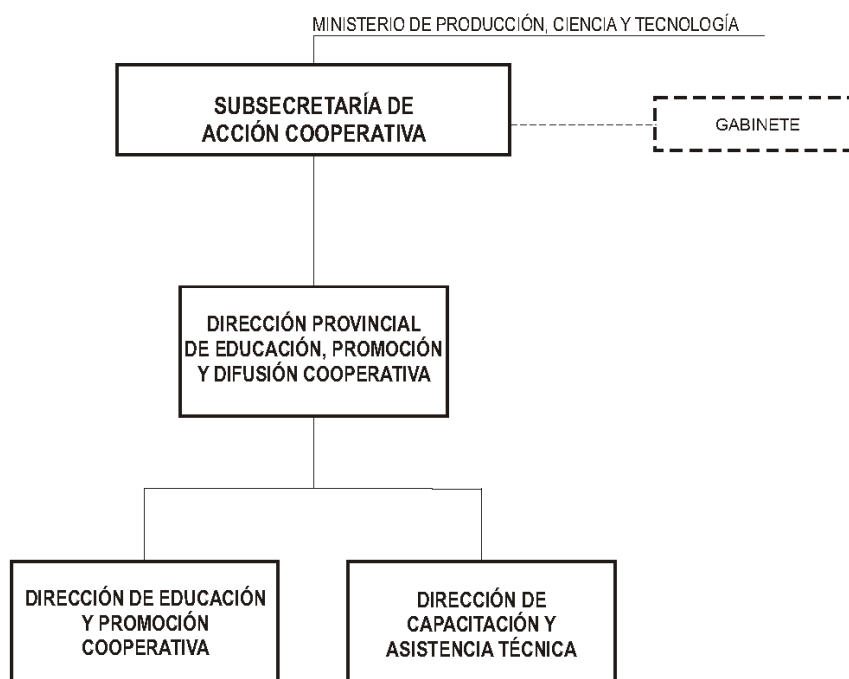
MINISTERIO DE PRODUCCIÓN, CIENCIA Y TECNOLOGÍA

SUBSECRETARÍA DE ACCIÓN COOPERATIVA

GABINETE

DIRECCIÓN PROVINCIAL DE EDUCACIÓN, PROMOCIÓN Y DIFUSIÓN COOPERATIVA

DIRECCIÓN DE EDUCACIÓN Y PROMOCIÓN COOPERATIVA

DIRECCIÓN DE CAPACITACIÓN Y ASISTENCIA TÉCNICA